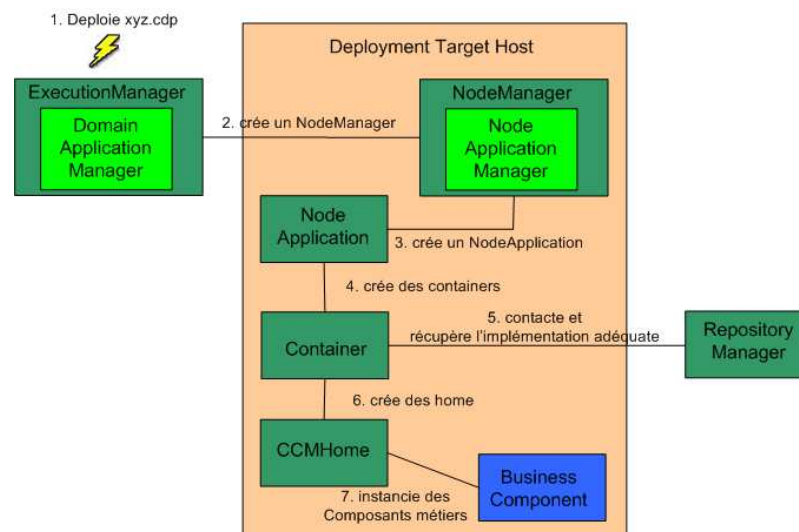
1. Deploie xyz.cdp

ExecutionManager

Domain Application Manager

Deployment Target Host

2. crée un NodeManager

NodeManager

Node Application Manager

Node Application

3. crée un NodeApplication

4. crée des containers

Container

5. contacte et récupère l'implémentation adéquate

Repository Manager

6. crée des home

CCMHome

Business Component

7. instancie des Composants métiers